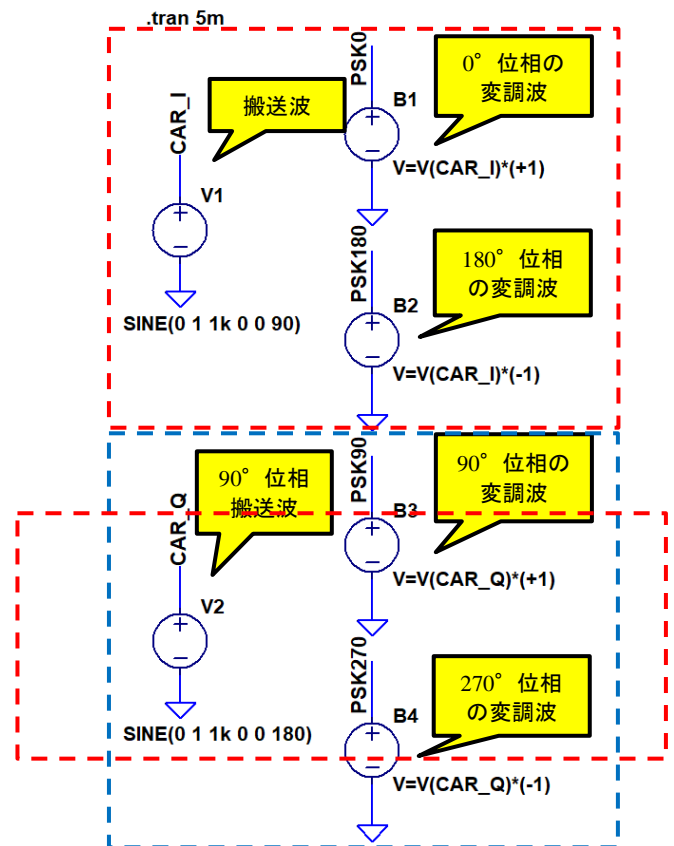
.tran 5m

CAR_I

搬送波

V1

SINE(0 1 1k 0 0 90)

PSK0

B1

0°位相の変調波

V=V(CAR_I)*(+1)

PSK180

B2

180°位相の変調波

V=V(CAR_I)*(-1)

CAR_Q

90°位相搬送波

V2

SINE(0 1 1k 0 0 180)

PSK90

B3

90°位相の変調波

V=V(CAR_Q)*(+1)

PSK270

B4

270°位相の変調波

V=V(CAR_Q)*(-1)